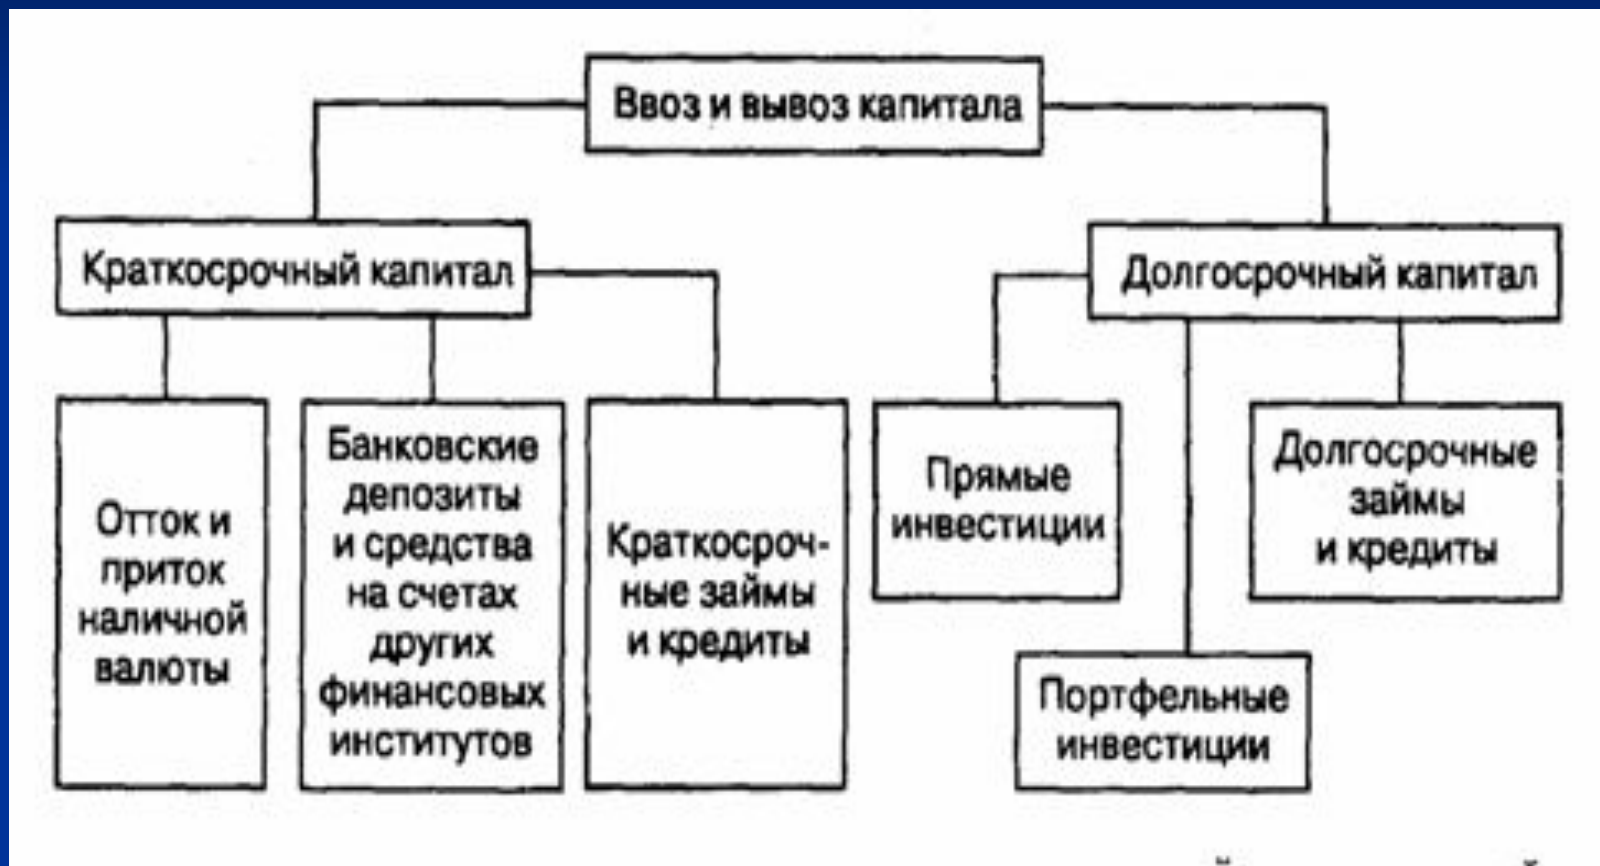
Ввоз и вывоз капитала

Краткосрочный капитал

Долгосрочный капитал

Отток и приток наличной валюты

Банковские депозиты и средства на счетах других финансовых институтов

Краткосрочные займы и кредиты

Прямые инвестиции

Долгосрочные займы и кредиты

Портфельные инвестиции